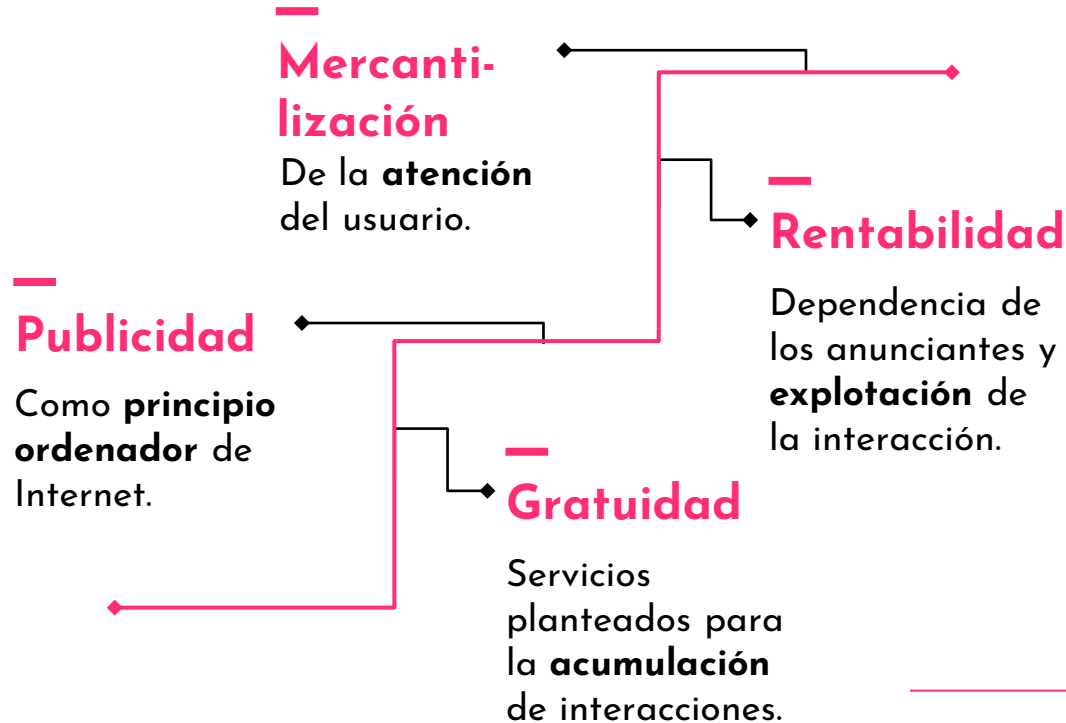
Publicidad

Como **principio ordenador** de Internet.

Mercantilización

De la **atención** del usuario.

Gratuidad

Servicios planteados para la **acumulación** de interacciones.

Rentabilidad

Dependencia de los anunciantes y **explotación** de la interacción.